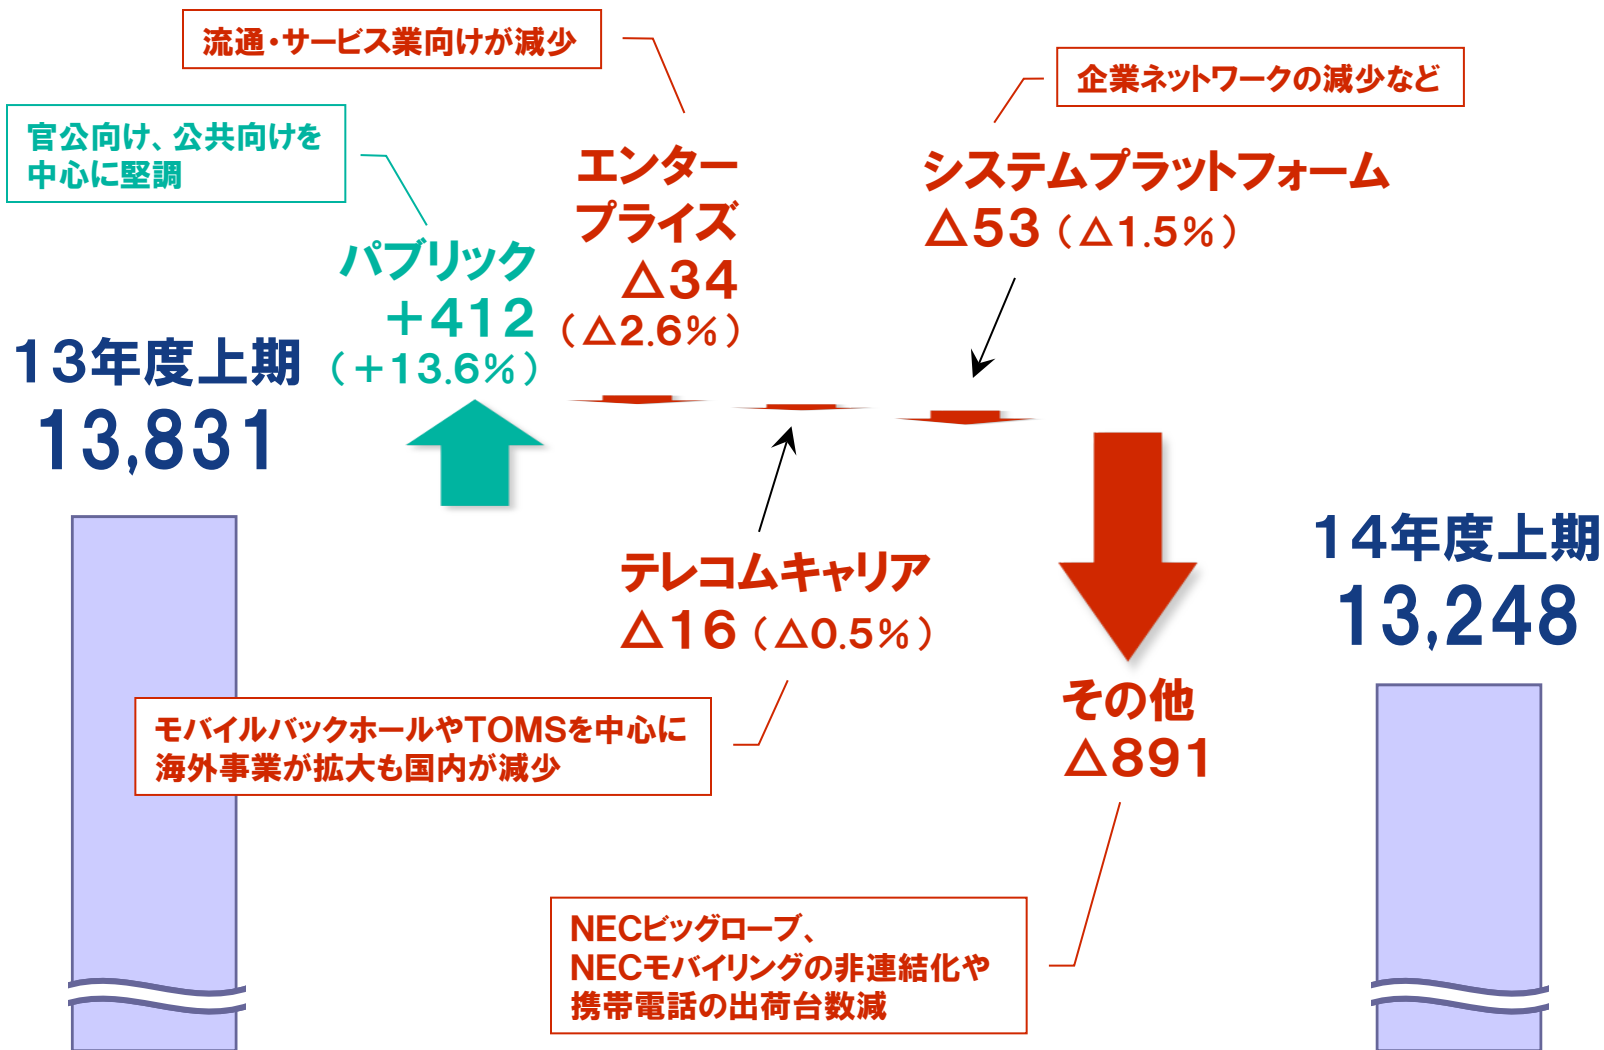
流通・サービス業向けが減少

企業ネットワークの減少など

官公向け、公共向けを中心に堅調

エンタープライズ
△34
（△2.6%）

システムプラットフォーム
△53（△1.5%）

パブリック
+412
（+13.6%）

13年度上期
13,831

テレコムキャリア
△16（△0.5%）

14年度上期
13,248

その他
△891

モバイルバックホールやTOMSを中心に海外事業が拡大も国内が減少

NECビッグローブ、NECモバイリングの非連結化や携帯電話の出荷台数減